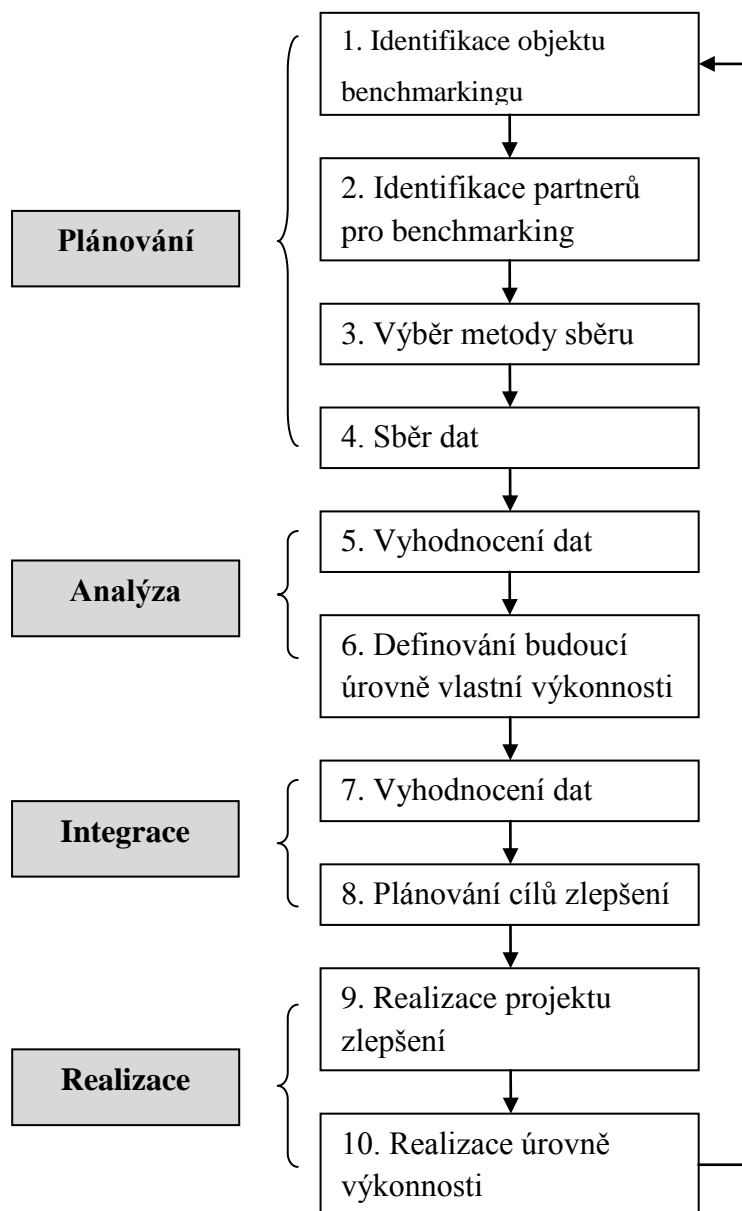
Plánování

1. Identifikace objektu benchmarkingu

2. Identifikace partnerů pro benchmarking

3. Výběr metody sběru

4. Sběr dat

Analýza

5. Vyhodnocení dat

6. Definování budoucí úrovně vlastní výkonnosti

Integrace

7. Vyhodnocení dat

8. Plánování cílů zlepšení

Realizace

9. Realizace projektu zlepšení

10. Realizace úrovně výkonnosti